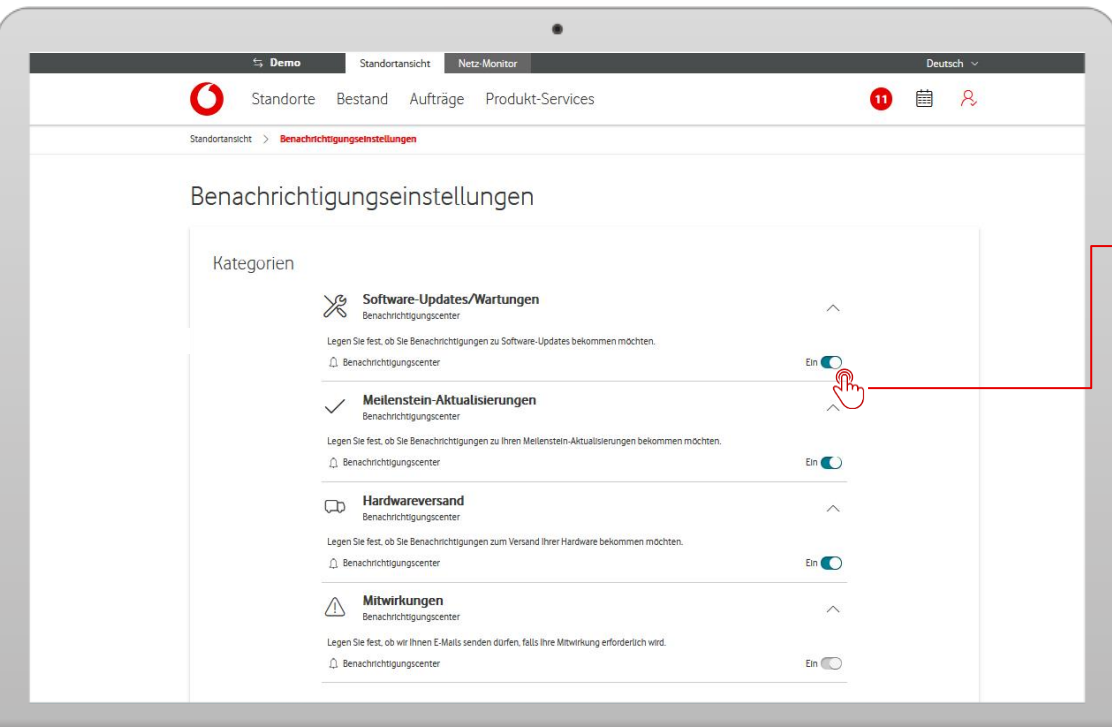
⇆ Demo | Standortansicht | Netz-Monitor | Deutsch

Standorte Bestand Aufträge Produkt-Services

11

Standortansicht > Benachrichtigungseinstellungen

Benachrichtigungseinstellungen

Kategorien

Software-Updates/Wartungen
Benachrichtigungscenter

Legen Sie fest, ob Sie Benachrichtigungen zu Software-Updates bekommen möchten.

Benachrichtigungscenter
Ein

Meilenstein-Aktualisierungen
Benachrichtigungscenter

Legen Sie fest, ob Sie Benachrichtigungen zu Ihren Meilenstein-Aktualisierungen bekommen möchten.

Benachrichtigungscenter
Ein

Hardwareversand
Benachrichtigungscenter

Legen Sie fest, ob Sie Benachrichtigungen zum Versand Ihrer Hardware bekommen möchten.

Benachrichtigungscenter
Ein

Mitwirkungen
Benachrichtigungscenter

Legen Sie fest, ob wir Ihnen E-Mails senden dürfen, falls Ihre Mitwirkung erforderlich wird.

Benachrichtigungscenter
Ein